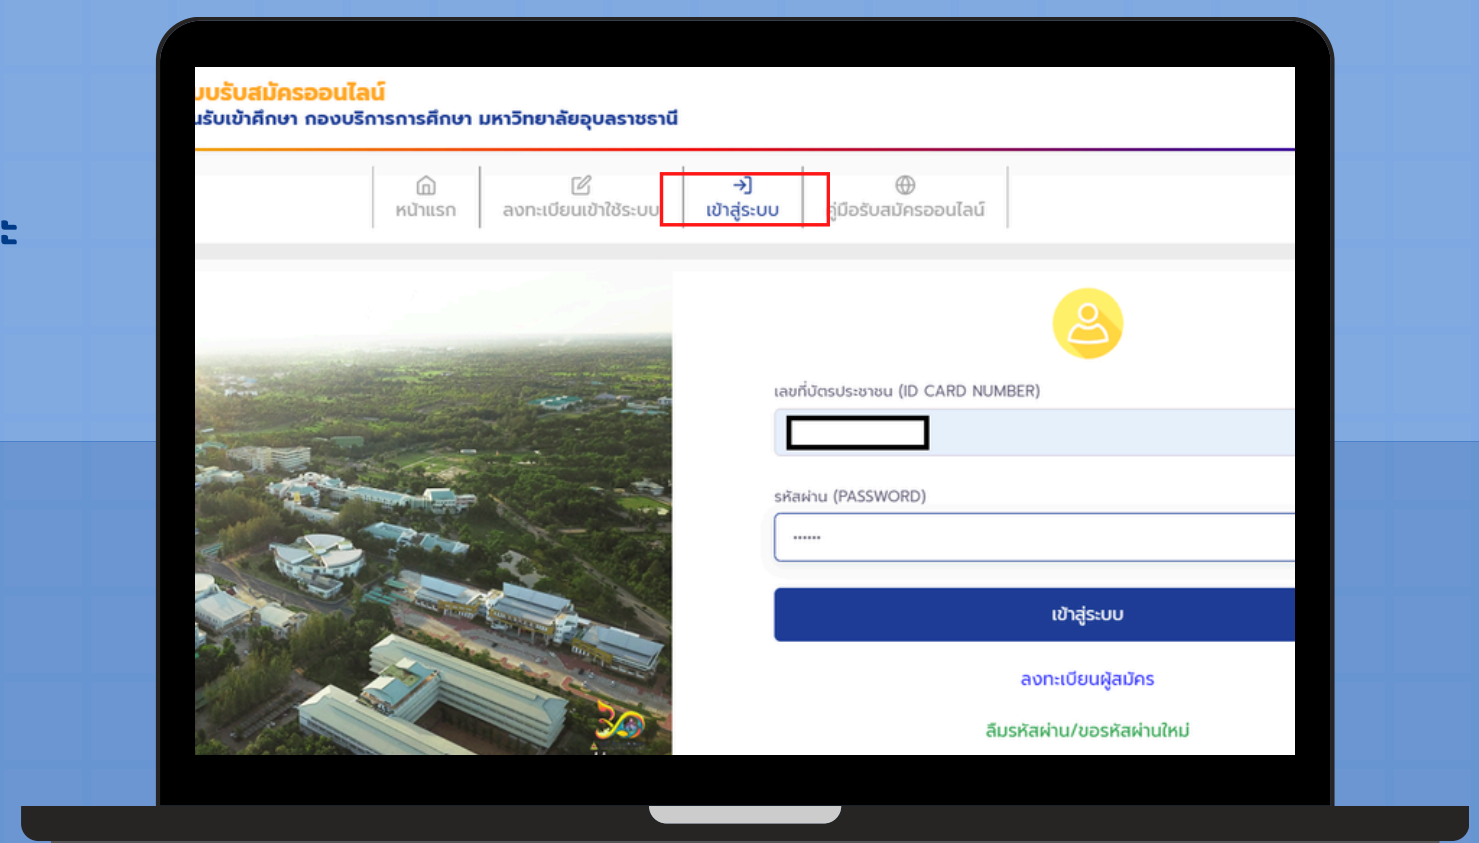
บบรับสมัครออนไลน์
นรับเข้าศึกษา กองบริการการศึกษา มหาวิทยาลัยอุบลราชธานี

หน้าแรก
ลงทะเบียนเข้าใช้ระบบ
เข้าสู่ระบบ
คู่มือรับสมัครออนไลน์

เลขที่บัตรประชาชน (ID CARD NUMBER)

รหัสผ่าน (PASSWORD)
••••••

เข้าสู่ระบบ

ลงทะเบียนผู้สมัคร

ลืมรหัสผ่าน/ขอรหัสผ่านใหม่